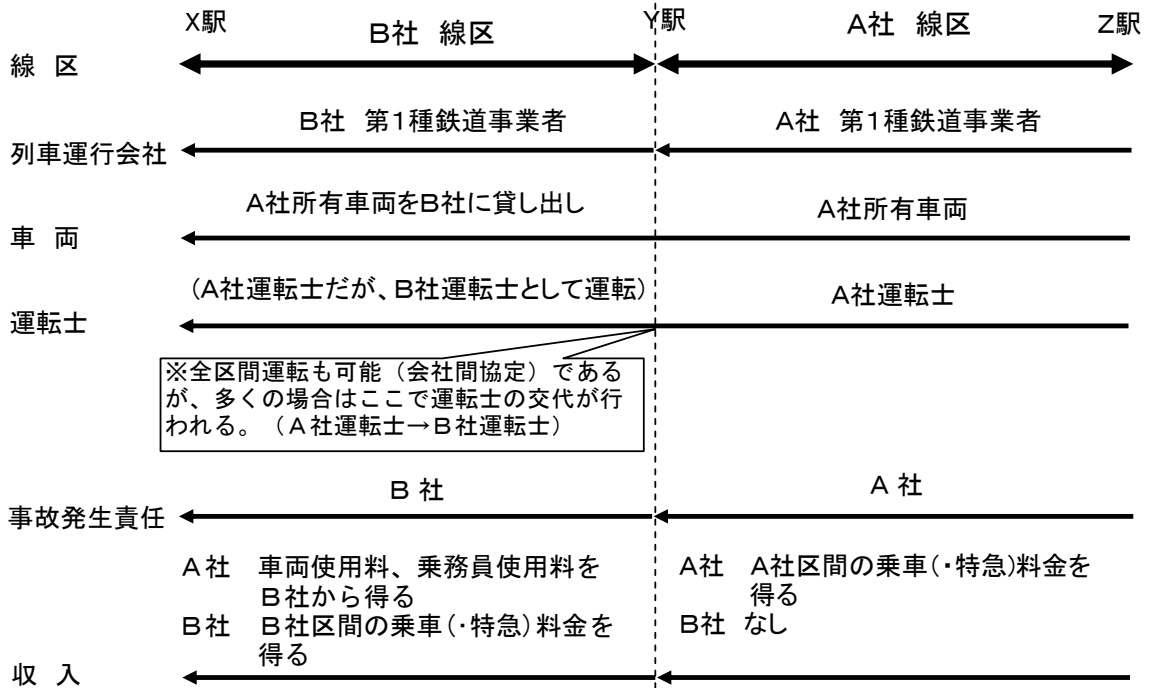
X駅　B社　線区　Y駅　A社　線区　Z駅

線　区

B社　第1種鉄道事業者　A社　第1種鉄道事業者

列車運行会社

A社所有車両をB社に貸し出し　A社所有車両

車　両

（A社運転士だが、B社運転士として運転）　A社運転士

運転士

※全区間運転も可能（会社間協定）であるが、多くの場合はここで運転士の交代が行われる。（Ａ社運転士→Ｂ社運転士）

B 社　A 社

事故発生責任

Ａ社　車両使用料、乗務員使用料をＢ社から得る
Ｂ社　Ｂ社区間の乗車(・特急)料金を得る

Ａ社　Ａ社区間の乗車(・特急)料金を得る
Ｂ社　なし

収　入